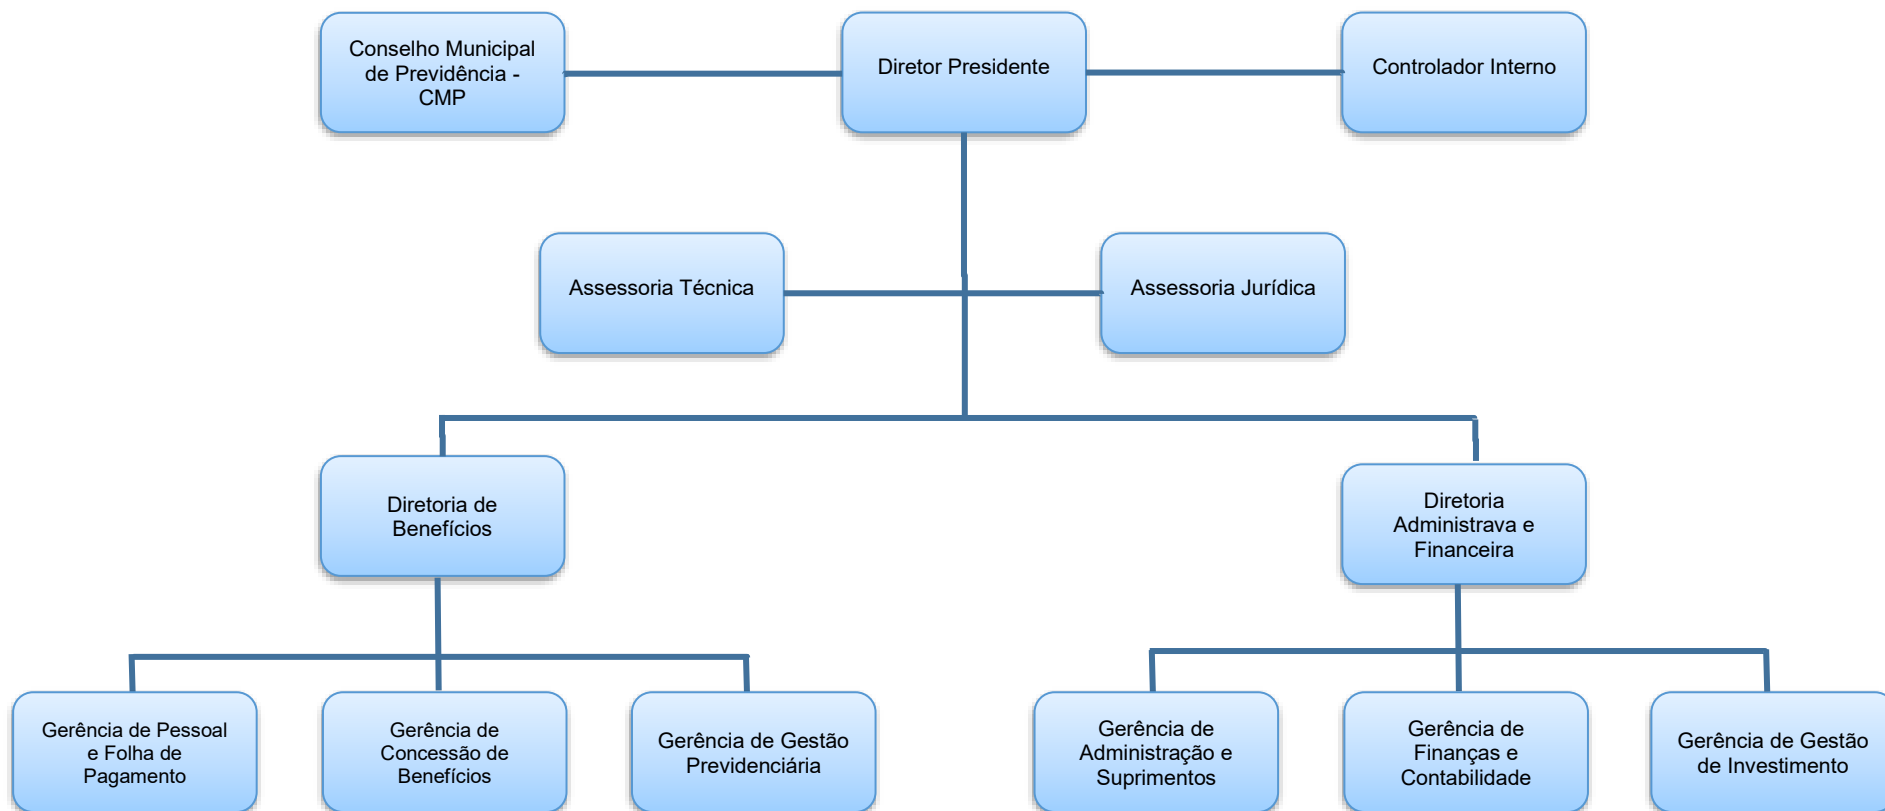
Conselho Municipal de Previdência - CMP

Diretor Presidente

Controlador Interno

Assessoria Técnica

Assessoria Jurídica

Diretoria de Benefícios

Diretoria Administrava e Financeira

Gerência de Pessoal e Folha de Pagamento

Gerência de Concessão de Benefícios

Gerência de Gestão Previdenciária

Gerência de Administração e Suprimentos

Gerência de Finanças e Contabilidade

Gerência de Gestão de Investimento